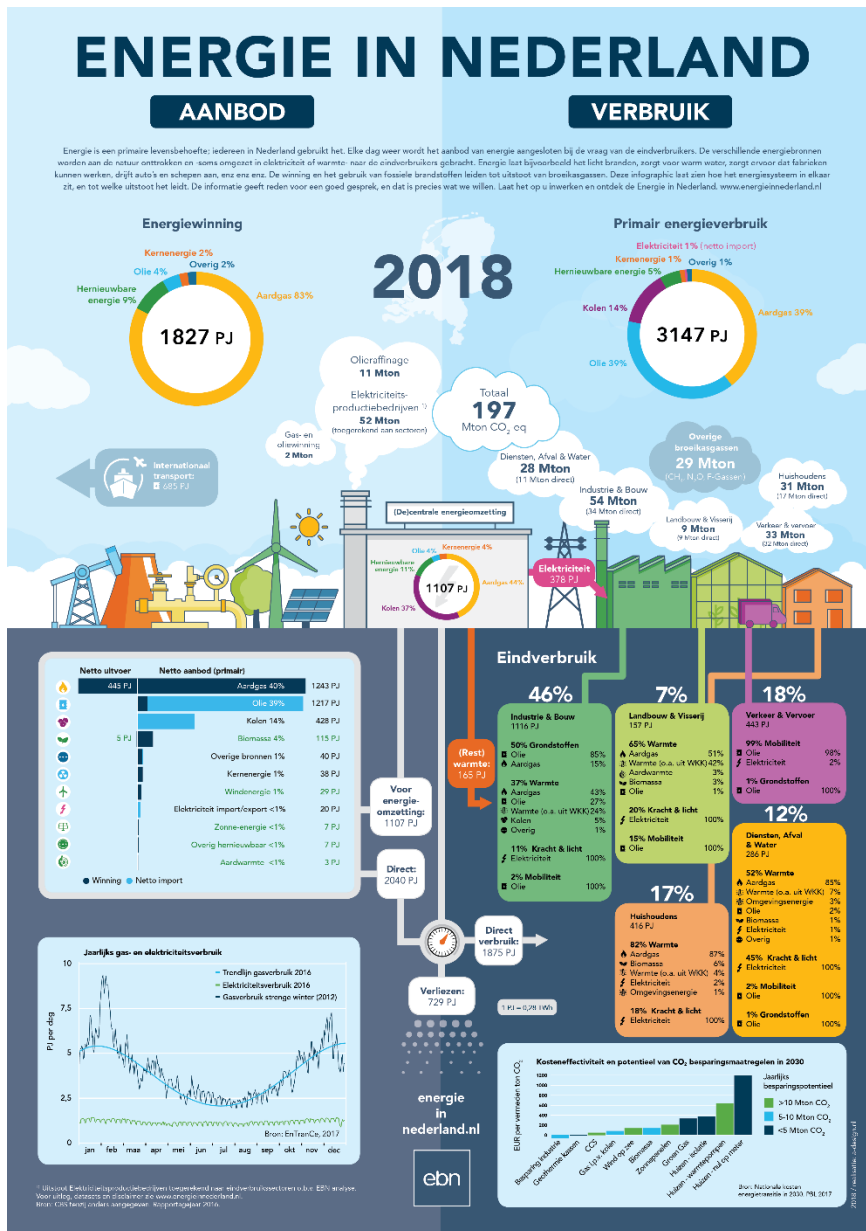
ENERGIE IN NEDERLAND

AANBOD

VERBRUIK

Energie is een primaire levensbehoefte; iedereen in Nederland gebruikt het. Elke dag weer wordt het aanbod van energie aangesloten bij de vraag van de eindverbruikers. De verschillende energiebronnen worden aan de natuur onttrokken en -soms omgezet in elektriciteit of warmte- naar de eindverbruikers gebracht. Energie laat bijvoorbeeld het licht branden, zorgt voor warm water, zorgt ervoor dat fabrieken kunnen werken, drijft auto's en schepen aan, enz enz enz. De winning en het gebruik van fossiele brandstoffen leiden tot uitstoot van broeikasgassen. Deze infographic laat zien hoe het energiesysteem in elkaar zit, en tot welke uitstoot het leidt. De informatie geeft reden voor een goed gesprek, en dat is precies wat we willen. Laat het op u inwerken en ontdek de Energie in Nederland. www.energieinnederland.nl

Energiewinning

Kernenergie 2%
Olie 4%
Overig 2%
Hernieuwbare energie 9%
Aardgas 83%
1827 PJ

2018

Primair energieverbruik

Elektriciteit 1% (netto import)
Kernenergie 1%
Overig 1%
Hernieuwbare energie 5%
Kolen 14%
Aardgas 39%
Olie 39%
3147 PJ

Olieraffinage
11 Mton

Elektriciteitsproductiebedrijven ¹⁾
52 Mton
(toegerekend aan sectoren)

Totaal
197
Mton $CO_2$ eq

Gas- en oliewinning
2 Mton

Internationaal transport:
685 PJ

Diensten, Afval & Water
28 Mton
(11 Mton direct)

Overige broeikasgassen
29 Mton
($CH_4$, $N_2O$, F-Gassen)

Industrie & Bouw
54 Mton
(34 Mton direct)

Huishoudens
31 Mton
(17 Mton direct)

Landbouw & Visserij
9 Mton
(9 Mton direct)

Verkeer & vervoer
33 Mton
(32 Mton direct)

(De)centrale energieomzetting

Olie 4%
Kernenergie 4%
Hernieuwbare energie 11%
Aardgas 44%
Kolen 37%
1107 PJ

Elektriciteit
378 PJ

Netto uitvoer | Netto aanbod (primair)
445 PJ | Aardgas 40% | 1243 PJ
Olie 39% | 1217 PJ
Kolen 14% | 428 PJ
5 PJ | Biomassa 4% | 115 PJ
Overige bronnen 1% | 40 PJ
Kernenergie 1% | 38 PJ
Windenergie 1% | 29 PJ
Elektriciteit import/export <1% | 20 PJ
Zonne-energie <1% | 7 PJ
Overig hernieuwbaar <1% | 7 PJ
Aardwarmte <1% | 3 PJ

Winning
Netto import

Voor energie-omzetting:
1107 PJ

Direct:
2040 PJ

Direct verbruik:
1875 PJ

Verliezen:
729 PJ

(Rest) warmte:
165 PJ

Eindverbruik

46%
Industrie & Bouw
1116 PJ
50% Grondstoffen
Olie 85%
Aardgas 15%
37% Warmte
Aardgas 43%
Olie 27%
Warmte (o.a. uit WKK) 24%
Kolen 5%
Overig 1%
11% Kracht & licht
Elektriciteit 100%
2% Mobiliteit
Olie 100%

7%
Landbouw & Visserij
157 PJ
65% Warmte
Aardgas 51%
Warmte (o.a. uit WKK) 42%
Aardwarmte 3%
Biomassa 3%
Olie 1%
20% Kracht & licht
Elektriciteit 100%
15% Mobiliteit
Olie 100%

18%
Verkeer & Vervoer
443 PJ
99% Mobiliteit
Olie 98%
Elektriciteit 2%
1% Grondstoffen
Olie 100%

12%
Diensten, Afval & Water
286 PJ
52% Warmte
Aardgas 85%
Warmte (o.a. uit WKK) 7%
Omgevingsenergie 3%
Olie 2%
Biomassa 1%
Elektriciteit 1%
Overig 1%
45% Kracht & licht
Elektriciteit 100%
2% Mobiliteit
Olie 100%
1% Grondstoffen
Olie 100%

17%
Huishoudens
416 PJ
82% Warmte
Aardgas 87%
Biomassa 6%
Warmte (o.a. uit WKK) 4%
Elektriciteit 2%
Omgevingsenergie 1%
18% Kracht & licht
Elektriciteit 100%

1 PJ = 0,28 TWh

Jaarlijks gas- en elektriciteitsverbruik
Trendlijn gasverbruik 2016
Elektriciteitsverbruik 2016
Gasverbruik strenge winter (2012)
PJ per dag
10
7,5
5
2,5
0
jan feb mar apr mei jun jul aug sep okt nov dec
Bron: EnTranCe, 2017

energie in nederland.nl

ebn

Kosteneffectiviteit en potentieel van $CO_2$ besparingsmaatregelen in 2030
EUR per vermeden ton $CO_2$
1200
1000
800
600
400
200
0
-200
Jaarlijks besparingspotentieel
>10 Mton $CO_2$
5-10 Mton $CO_2$
<5 Mton $CO_2$
Besparing industrie
Geothermie kassen
CCS
Gas (p.v. kolen)
Wind op zee
Biomassa
Zonnepanelen
Groen Gas
Huizen - isolatie
Huizen - warmtepompen
Huizen nul op meter
Bron: Nationale kosten energietransitie in 2030, PBL 2017

¹⁾ Uitstoot Elektriciteitsproductiebedrijven toegerekend naar eindverbruikssectoren o.b.v. EBN analyse.
Voor uitleg, datasets en disclaimer zie www.energieinnederland.nl.
Bron: CBS tenzij anders aangegeven. Rapportagejaar 2016.

2018 | reshift.nl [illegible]